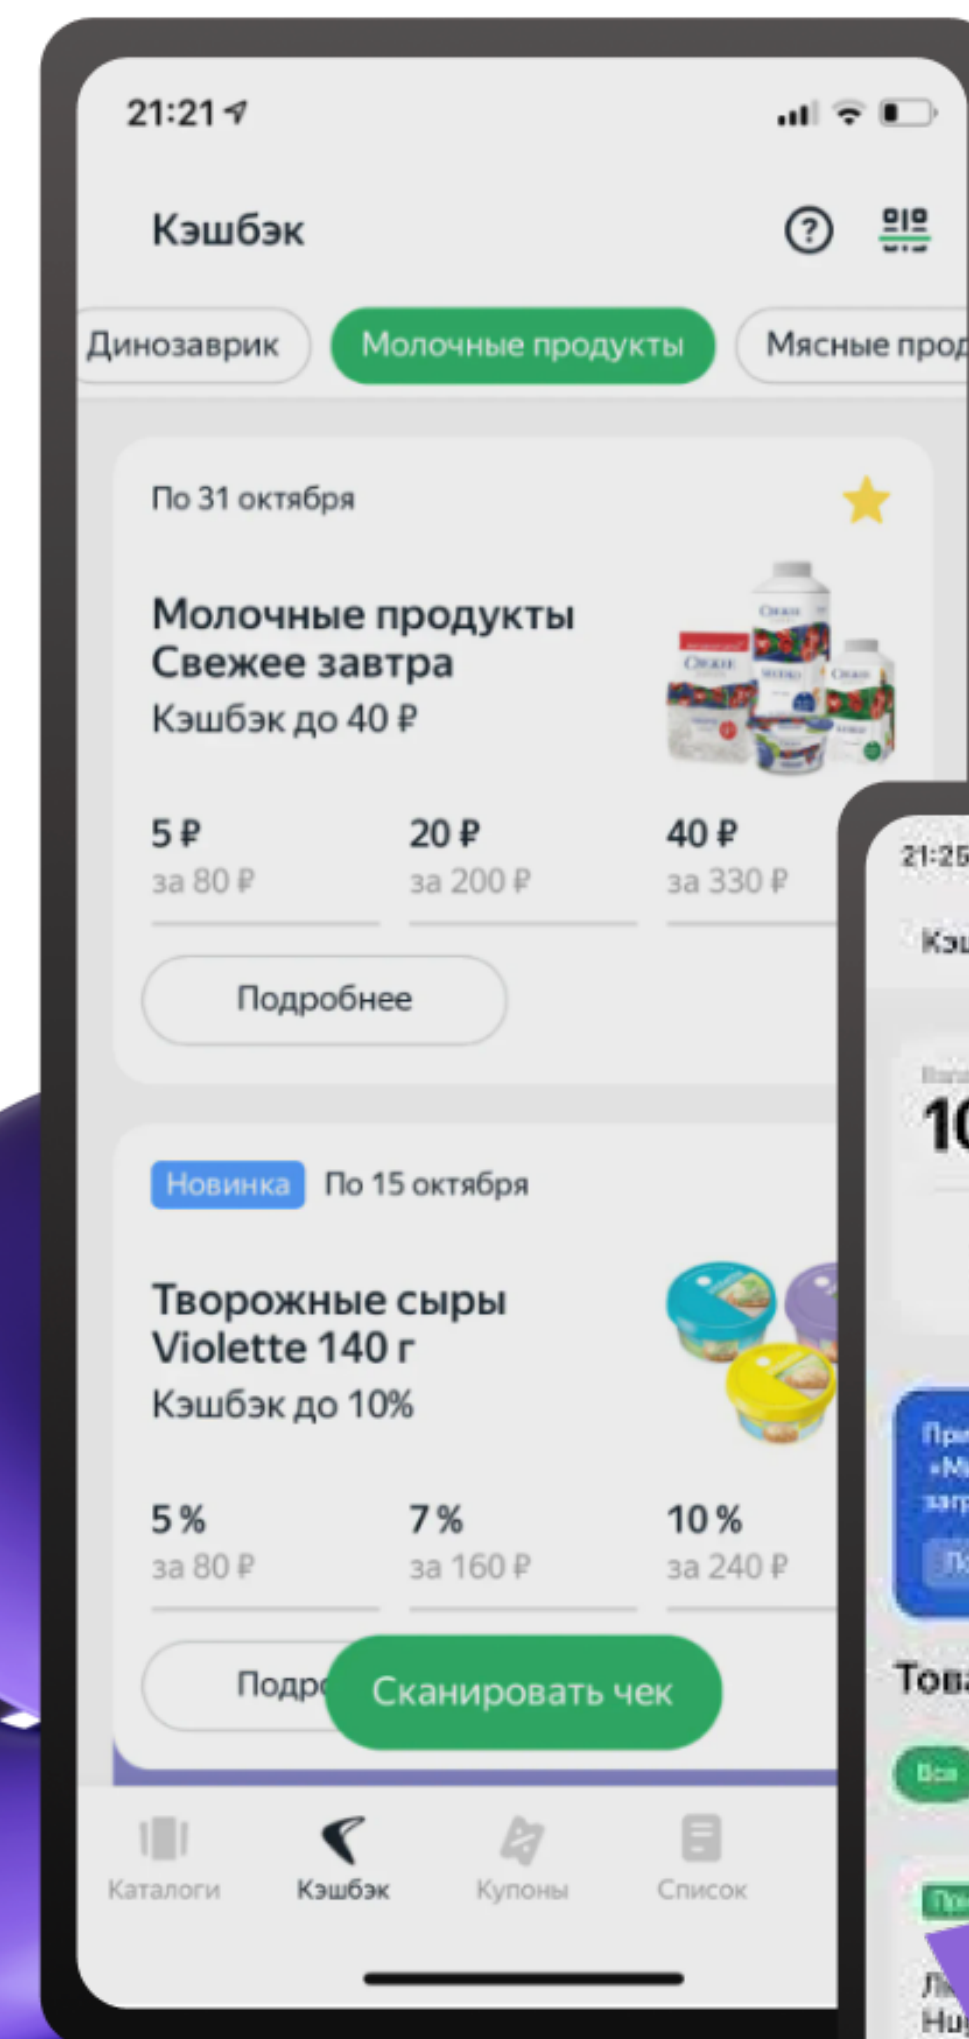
21:21

Кэшбэк

Динозаврик
Молочные продукты
Мясные прод

По 31 октября

Молочные продукты Свежее завтра
Кэшбэк до 40 ₽

5 ₽
за 80 ₽

20 ₽
за 200 ₽

40 ₽
за 330 ₽

Подробнее

Новинка
По 15 октября

Творожные сыры Violette 140 г
Кэшбэк до 10%

5 %
за 80 ₽

7 %
за 160 ₽

10 %
за 240 ₽

Подр

Сканировать чек

Каталоги
Кэшбэк
Купоны
Список

21:25
Кэ
10
При
«М
загр
Това
Вся
Пр
Л
Н